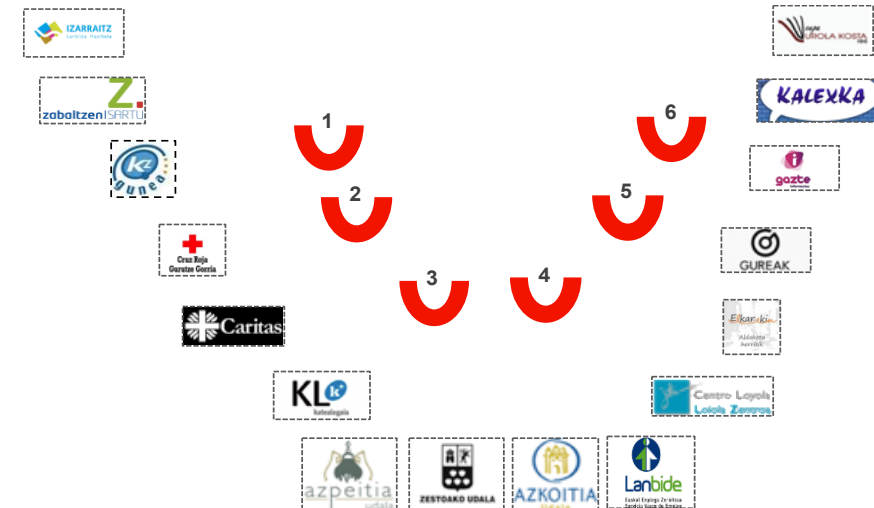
IZARRAITZ
Lanbide Heziketa

zabaltzen SARTU

KZ gunea

Cruz Roja
Gurutze Gorria

Caritas

KL katealegaia

azpeitia
udala

ZESTOAKO UDALA

AZKOITIA
Udala

Lanbide
Euskal Enplegu Zerbitzua
Servicio Vasco de Empleo

1

2

3

4

5

6

UROLA KOSTA

KALEXKA

gazte

GUREAK

Elkarkide
Aldakoko herrira

Centro Loyola
Loiola Zentroa